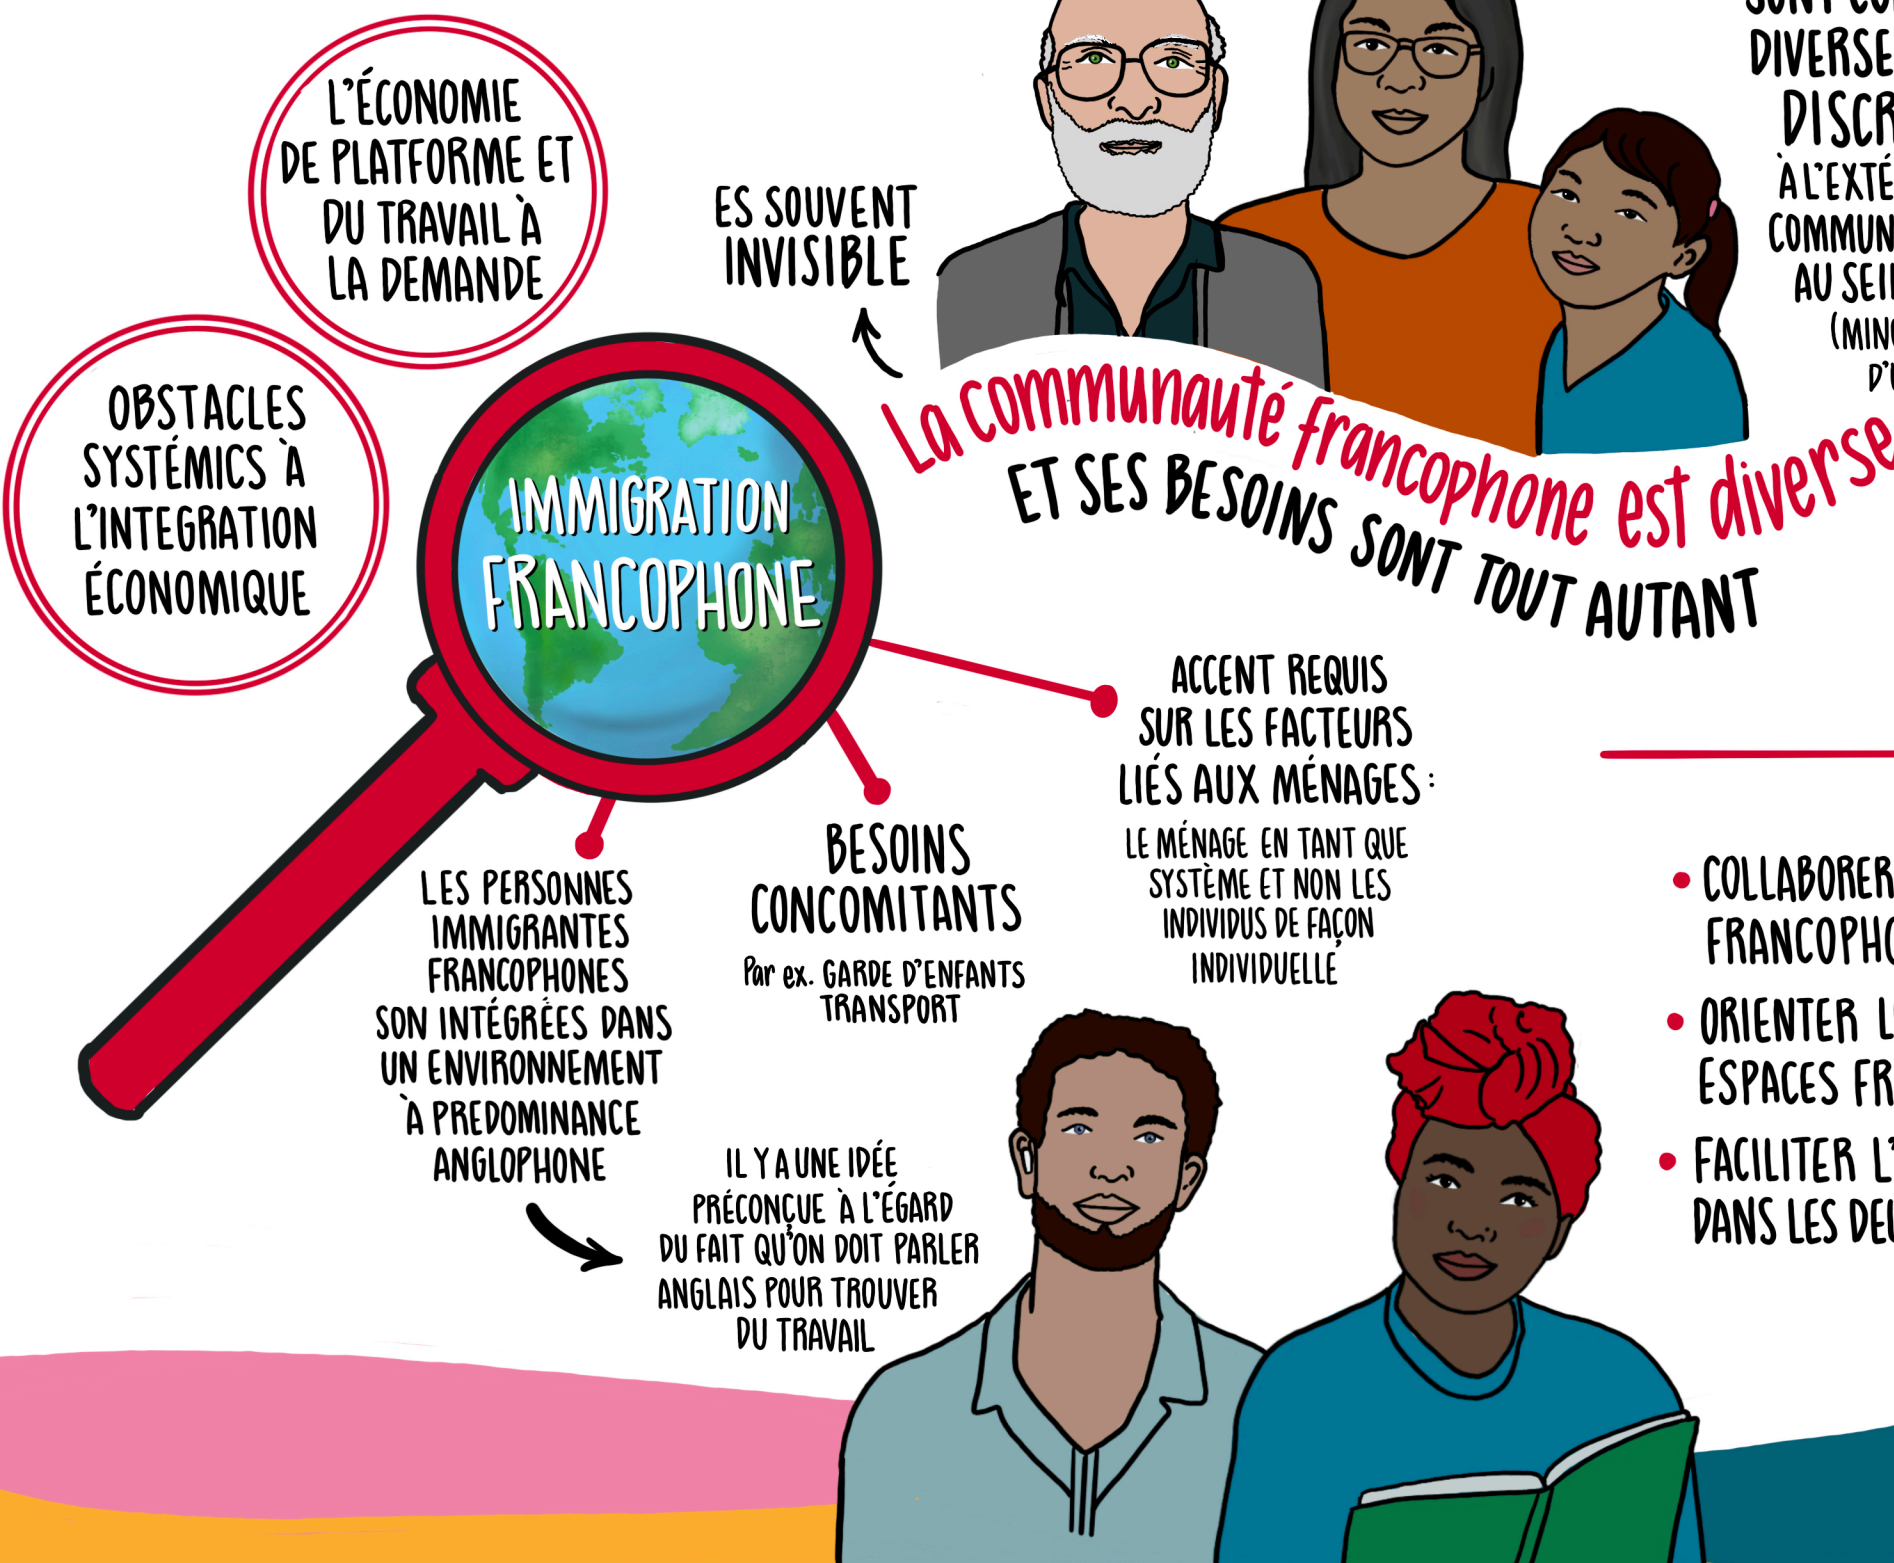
L'ÉCONOMIE DE PLATFORME ET DU TRAVAIL À LA DEMANDE

OBSTACLES SYSTÉMICS À L'INTEGRATION ÉCONOMIQUE

ES SOUVENT INVISIBLE

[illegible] DIVERSE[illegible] DISCR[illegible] À L'EXTÉ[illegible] COMMUN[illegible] AU SEI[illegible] (MIN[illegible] D'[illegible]

La communauté francophone est diverse

ET SES BESOINS SONT TOUT AUTANT

IMMIGRATION FRANCOPHONE

ACCENT REQUIS SUR LES FACTEURS LIÉS AUX MÉNAGES :

LE MÉNAGE EN TANT QUE SYSTÈME ET NON LES INDIVIDUS DE FAÇON INDIVIDUELLE

BESOINS CONCOMITANTS

Par ex. GARDE D'ENFANTS TRANSPORT

LES PERSONNES IMMIGRANTES FRANCOPHONES SON INTÉGRÉES DANS UN ENVIRONNEMENT À PREDOMINANCE ANGLOPHONE

IL Y A UNE IDÉE PRÉCONÇUE À L'ÉGARD DU FAIT QU'ON DOIT PARLER ANGLAIS POUR TROUVER DU TRAVAIL

• COLLABORER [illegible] FRANCOPH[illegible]

• ORIENTER L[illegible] ESPACES FR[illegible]

• FACILITER L'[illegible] DANS LES DE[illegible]